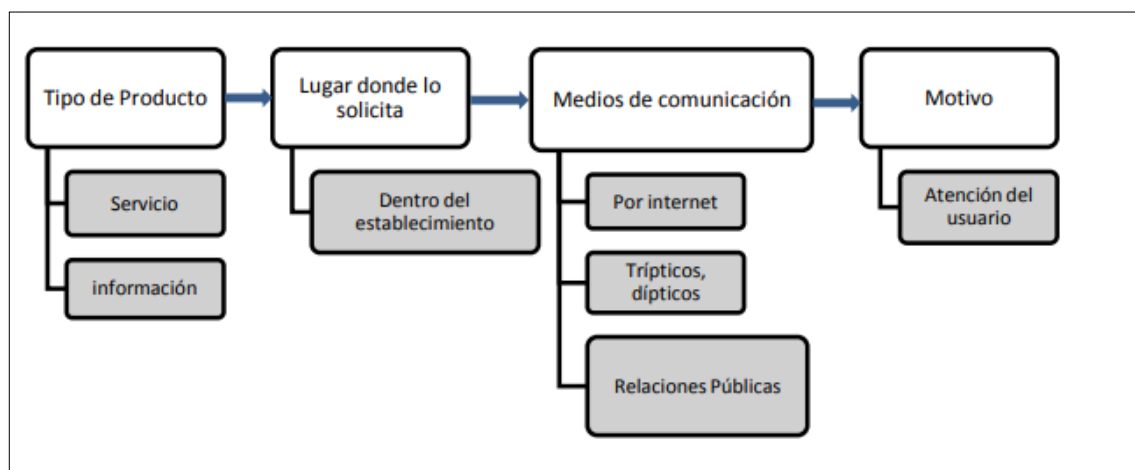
Tipo de Producto

Servicio

información

Lugar donde lo solicita

Dentro del establecimiento

Medios de comunicación

Por internet

Trípticos, dípticos

Relaciones Públicas

Motivo

Atención del usuario